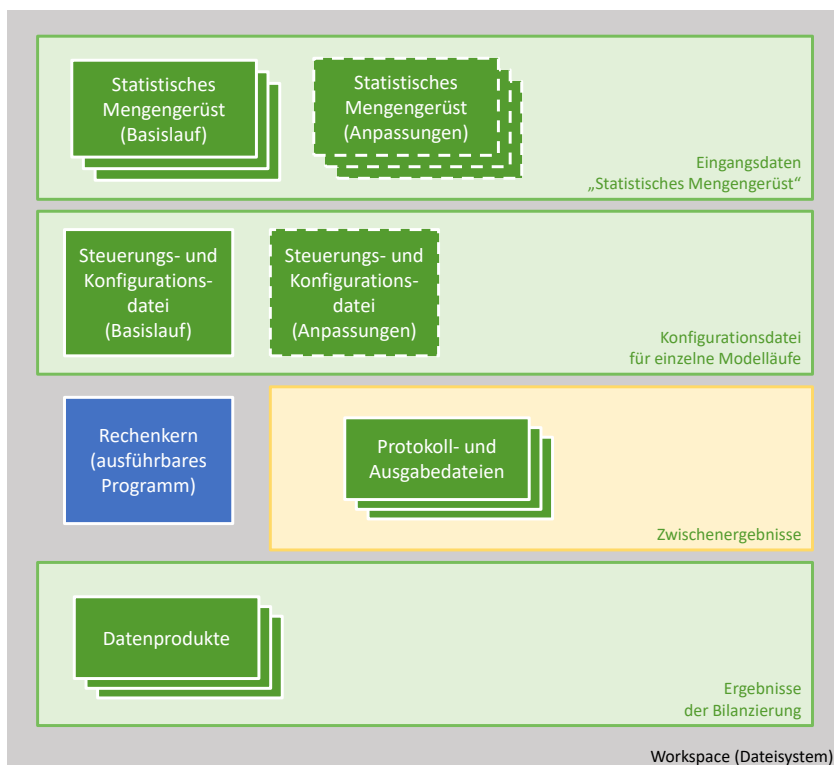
Statistisches Mengengerüst (Basislauf)

Statistisches Mengengerüst (Anpassungen)

Eingangsdaten „Statistisches Mengengerüst“

Steuerungs- und Konfigurationsdatei (Basislauf)

Steuerungs- und Konfigurationsdatei (Anpassungen)

Konfigurationsdatei für einzelne Modelläufe

Rechenkern (ausführbares Programm)

Protokoll- und Ausgabedateien

Zwischenergebnisse

Datenprodukte

Ergebnisse der Bilanzierung

Workspace (Dateisystem)